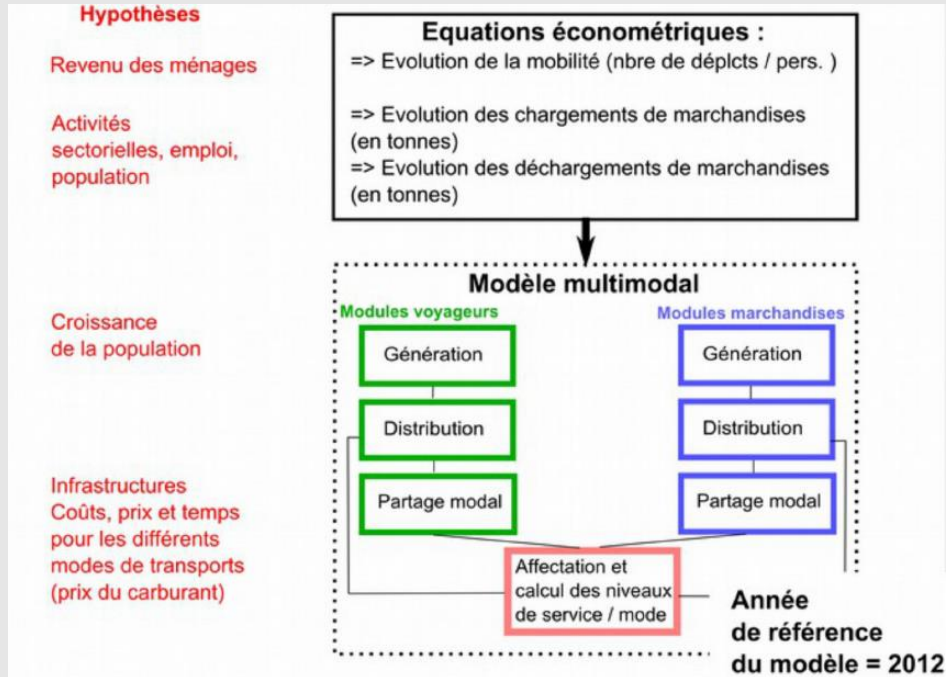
Hypothèses

Revenu des ménages

Activités sectorielles, emploi, population

Croissance de la population

Infrastructures
Coûts, prix et temps pour les différents modes de transports (prix du carburant)

Equations économétriques :
=> Evolution de la mobilité (nbre de déplcts / pers. )

=> Evolution des chargements de marchandises (en tonnes)
=> Evolution des déchargements de marchandises (en tonnes)

Modèle multimodal

Modules voyageurs

Génération

Distribution

Partage modal

Modules marchandises

Génération

Distribution

Partage modal

Affectation et calcul des niveaux de service / mode

Année de référence du modèle = 2012